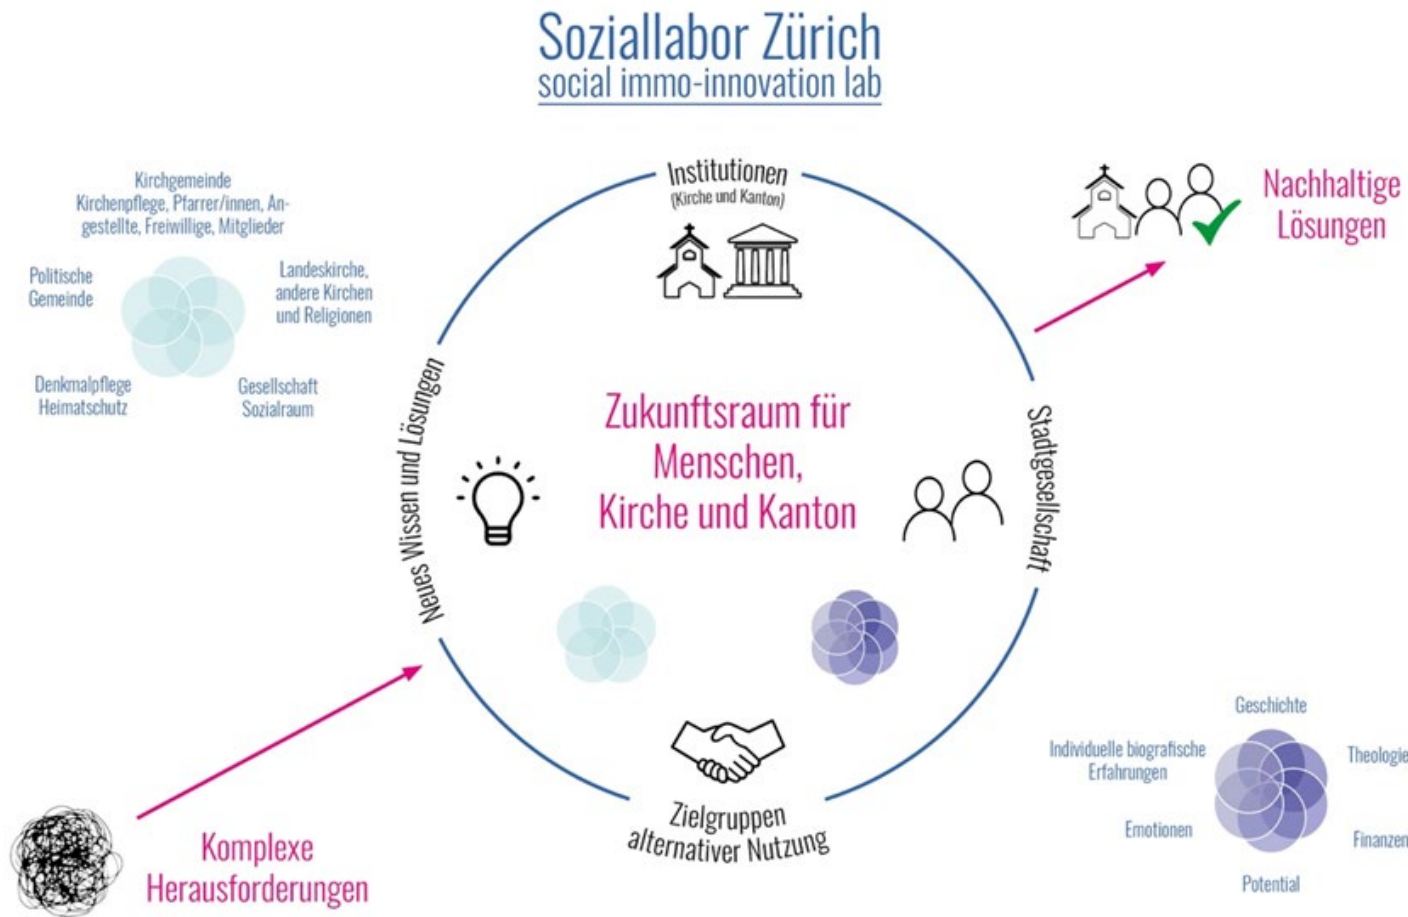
Soziallabor Zürich
social immo-innovation lab

Kirchgemeinde
Kirchenpflege, Pfarrer/innen, Angestellte, Freiwillige, Mitglieder

Politische Gemeinde

Landeskirche, andere Kirchen und Religionen

Denkmalpflege Heimatschutz

Gesellschaft Sozialraum

Institutionen
(Kirche und Kanton)

Nachhaltige Lösungen

Neues Wissen und Lösungen

Zukunftsraum für Menschen, Kirche und Kanton

Stadtgesellschaft

Zielgruppen alternativer Nutzung

Geschichte

Individuelle biografische Erfahrungen

Theologie

Emotionen

Finanzen

Potential

Komplexe Herausforderungen